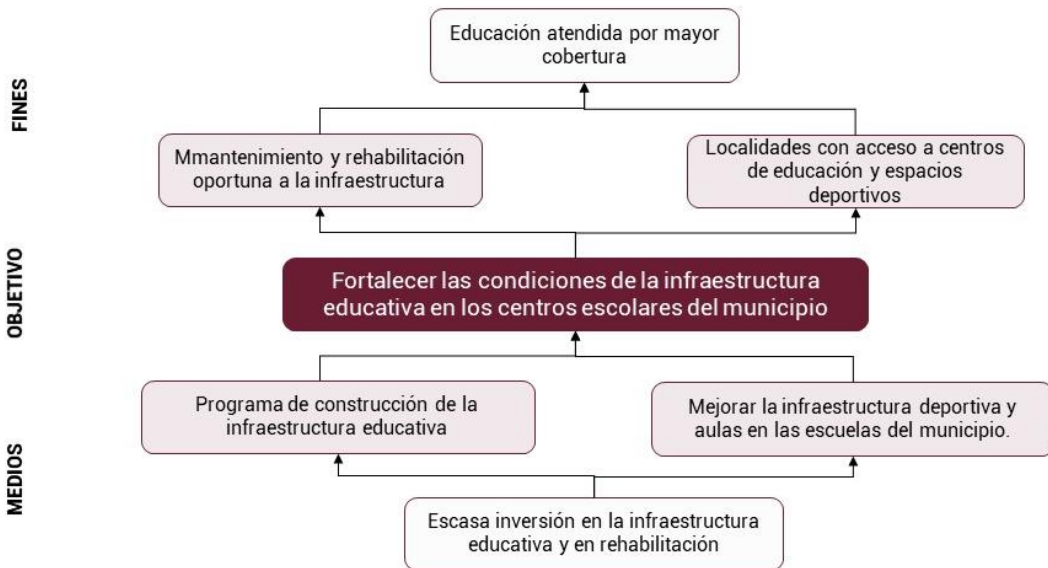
FINES

Educación atendida por mayor cobertura

Mmantenimiento y rehabilitación oportuna a la infraestructura

Localidades con acceso a centros de educación y espacios deportivos

OBJETIVO

Fortalecer las condiciones de la infraestructura educativa en los centros escolares del municipio

MEDIOS

Programa de construcción de la infraestructura educativa

Mejorar la infraestructura deportiva y aulas en las escuelas del municipio.

Escasa inversión en la infraestructura educativa y en rehabilitación